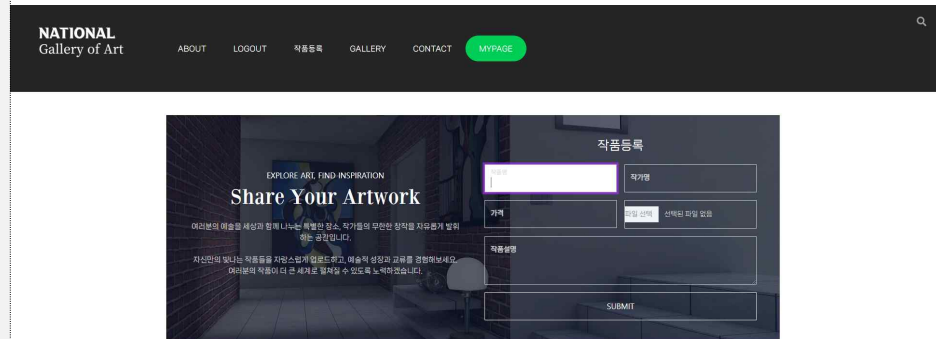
NATIONAL
Gallery of Art

ABOUT LOGOUT 작품등록 GALLERY CONTACT MYPAGE

EXPLORE ART, FIND INSPIRATION

Share Your Artwork

여러분의 예술을 세상과 함께 나누는 특별한 장소. 작가들의 무한한 창작을 자유롭게 발휘하는 공간입니다.

자신만의 빛나는 작품들을 자랑스럽게 업로드하고, 예술적 성장과 교류를 경험해보세요. 여러분의 작품이 더 큰 세계로 펼쳐질 수 있도록 노력하겠습니다.

작품등록

작품명

작가명

가격

파일 선택 선택된 파일 없음

작품설명

SUBMIT